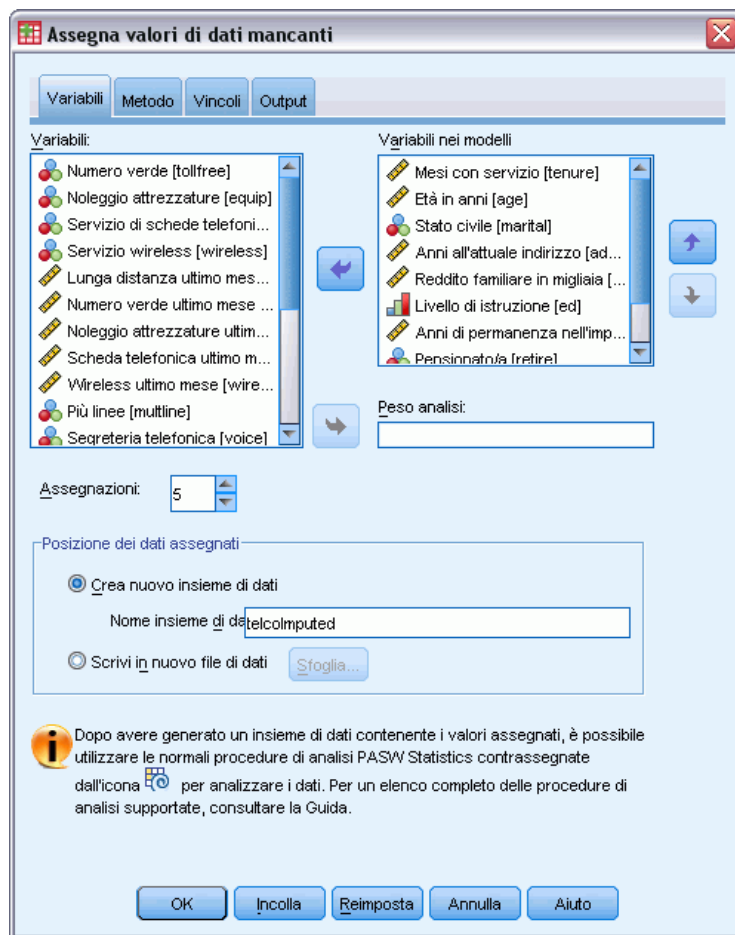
Assegna valori di dati mancanti

Variabili | Metodo | Vincoli | Output

Variabili:
Numero verde [tollfree]
Noleggio attrezzature [equip]
Servizio di schede telefoni...
Servizio wireless [wireless]
Lunga distanza ultimo mese...
Numero verde ultimo mese ...
Noleggio attrezzature ultim...
Scheda telefonica ultimo m...
Wireless ultimo mese [wire...
Più linee [multline]
Segreteria telefonica [voice]

Variabili nei modelli
Mesi con servizio [tenure]
Età in anni [age]
Stato civile [marital]
Anni all'attuale indirizzo [ad...
Reddito familiare in migliaia [...
Livello di istruzione [ed]
Anni di permanenza nell'imp...
Pensionato/a [retire]

Peso analisi:

Assegnazioni: 5

Posizione dei dati assegnati
Crea nuovo insieme di dati
Nome insieme di da telcoImputed
Scrivi in nuovo file di dati Sfoglia...

Dopo avere generato un insieme di dati contenente i valori assegnati, è possibile utilizzare le normali procedure di analisi PASW Statistics contrassegnate dall'icona per analizzare i dati. Per un elenco completo delle procedure di analisi supportate, consultare la Guida.

OK | Incolla | Reimposta | Annulla | Aiuto